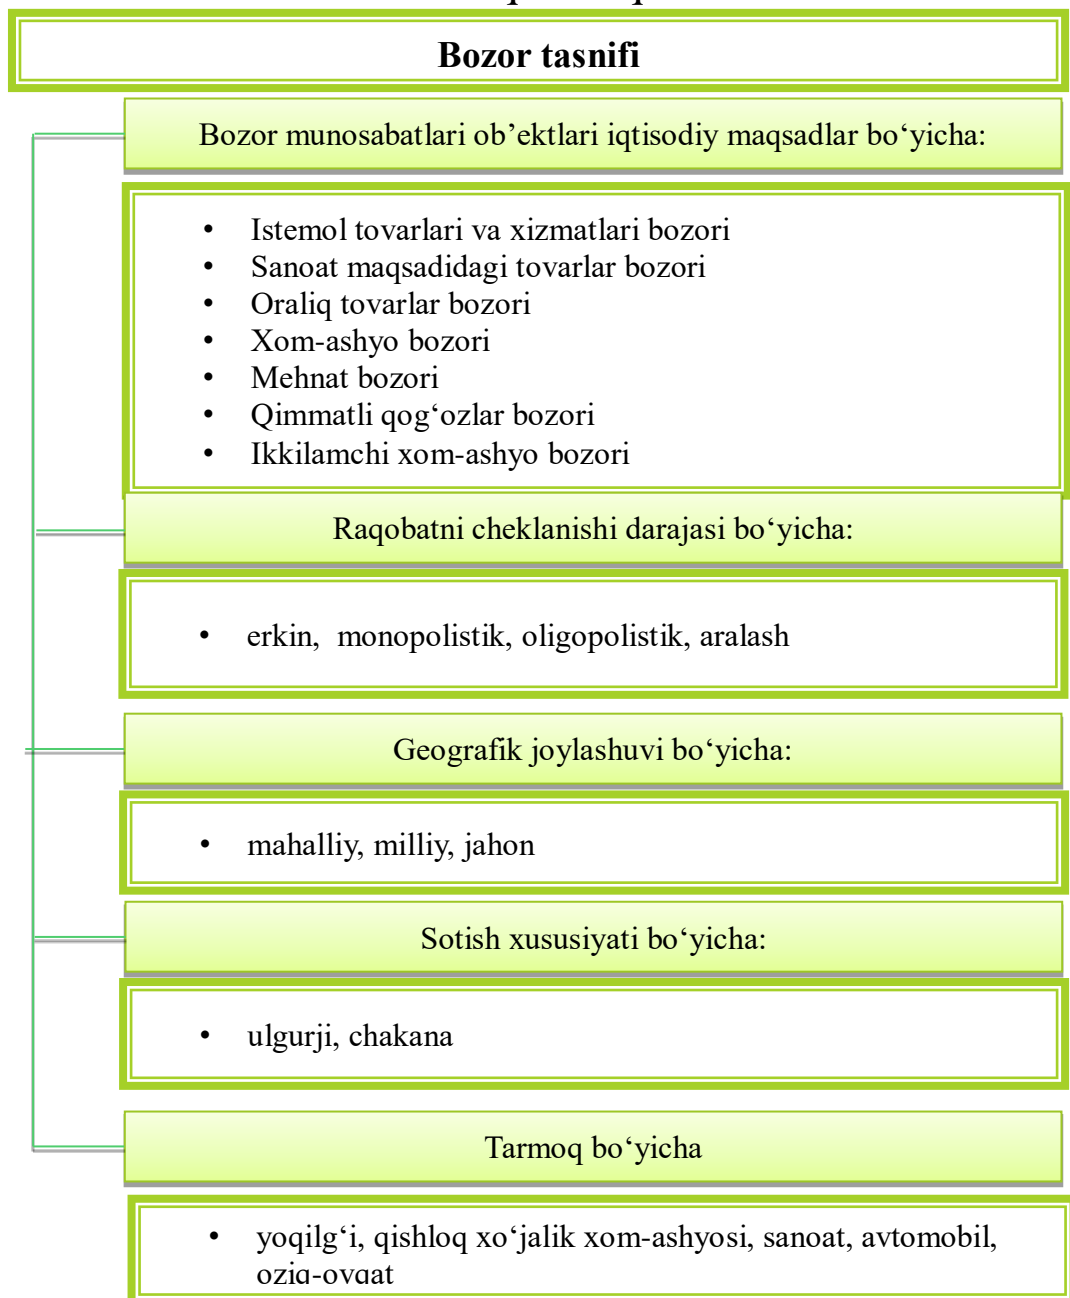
Bozor tasnifi

Bozor munosabatlari ob’ektlari iqtisodiy maqsadlar bo‘yicha:

- Istemol tovarlari va xizmatlari bozori
- Sanoat maqsadidagi tovarlar bozori
- Oraliq tovarlar bozori
- Xom-ashyo bozori
- Mehnat bozori
- Qimmatli qog‘ozlar bozori
- Ikkilamchi xom-ashyo bozori

Raqobatni cheklanishi darajasi bo‘yicha:

- erkin, monopolistik, oligopolistik, aralash

Geografik joylashuvi bo‘yicha:

- mahalliy, milliy, jahon

Sotish xususiyati bo‘yicha:

- ulgurji, chakana

Tarmoq bo‘yicha

- yoqilg‘i, qishloq xo‘jalik xom-ashyosi, sanoat, avtomobil, oziq-ovqat